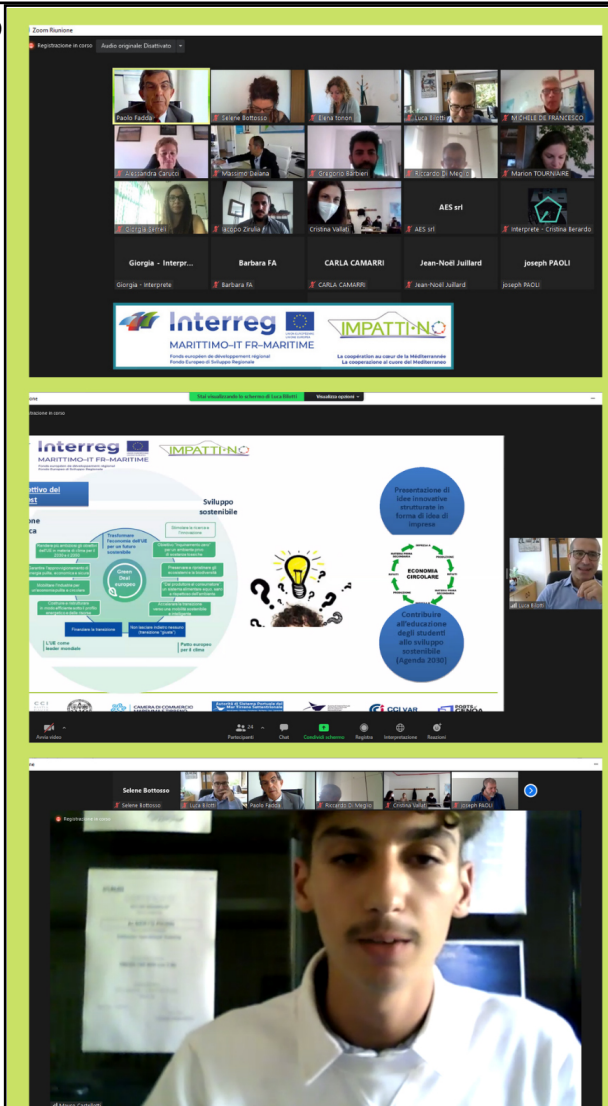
Zoom Riunione

Registrazione in corso   Audio originale Disattivato

Paolo Fadda   Selene Bottosso   Elena Ionon   Luca Bilotti   MICHELE DE FRANCESCO

Alessandra Carucci   Massimo Daiana   Gregorio Barbieri   Riccardo Di Meglio   Marion TOURNIAIRE

Giorgia Serrer   Jacopo Zirulia   Cristina Vallati   AES srl   Interprete - Cristina Berardo

Giorgia - Interpr...   Barbara FA   CARLA CAMARRI   Jean-Noël Juillard   Joseph PAOLI

Giorgia - Interprete   Barbara FA   CARLA CAMARRI   Jean-Noël Juillard   Joseph PAOLI

Interreg
MARITTIMO-IT FR-MARITIME
Fondo europeen de développement régional
Fondo Europeo di Sviluppo Regionale
IMPATTINO
La coopération au cœur de la Méditerranée
La cooperazione al cuore del Mediterraneo

Stai visualizzando lo schermo di Luca Bilotti   Visualizza opzioni

Interreg
MARITTIMO-IT FR-MARITIME
IMPATTINO

Sviluppo sostenibile

Green Deal europeo

Trasformare l'economia dell'UE per un futuro sostenibile

Finanziare la transizione

L'UE come leader mondiale

Patto europeo per il clima

Presentazione di idee innovative strutturate in forma di idee di impresa

ECONOMIA CIRCOLARE

Contribuire all'educazione degli studenti allo sviluppo sostenibile (Agenda 2030)

Luca Bilotti

Avvia video   Partecipanti 24   Chat   Condividi schermo   Registra   Interpretazione   Reazioni

Selene Bottosso
Selene Bottosso   Luca Bilotti   Paolo Fadda   Riccardo Di Meglio   Cristina Vallati   Joseph PAOLI

Registrazione in corso